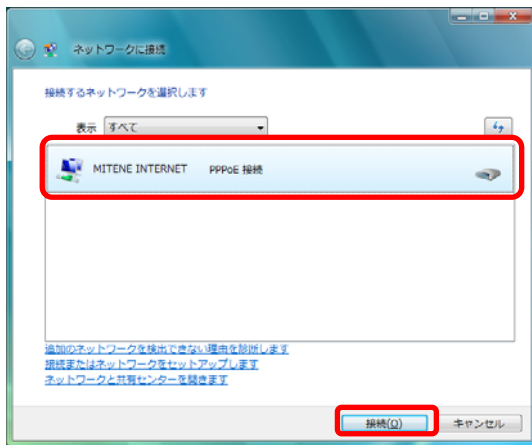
ネットワークに接続

接続するネットワークを選択します

表示 すべて

MITENE INTERNET PPPoE 接続

追加のネットワークを検出できない理由を説明します
接続またはネットワークをセットアップします
ネットワークと共有センターを開きます

接続(O) キャンセル